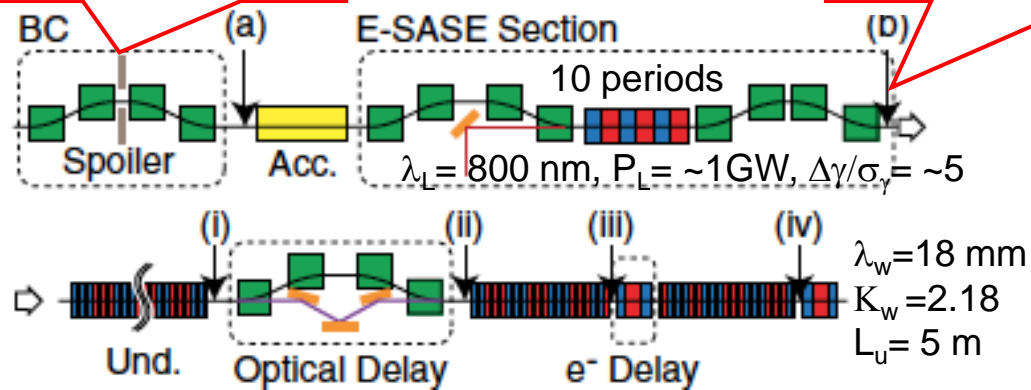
BC
(a)
E-SASE Section
(b)
10 periods
Spoiler
Acc.
$\lambda_L$= 800 nm, $P_L$= ~1GW, $\Delta\gamma/\sigma_\gamma$= ~5
(i)
(ii)
(iii)
(iv)
$\lambda_w$=18 mm
$K_w$ =2.18
$L_u$= 5 m
Und.
Optical Delay
$e^-$ Delay